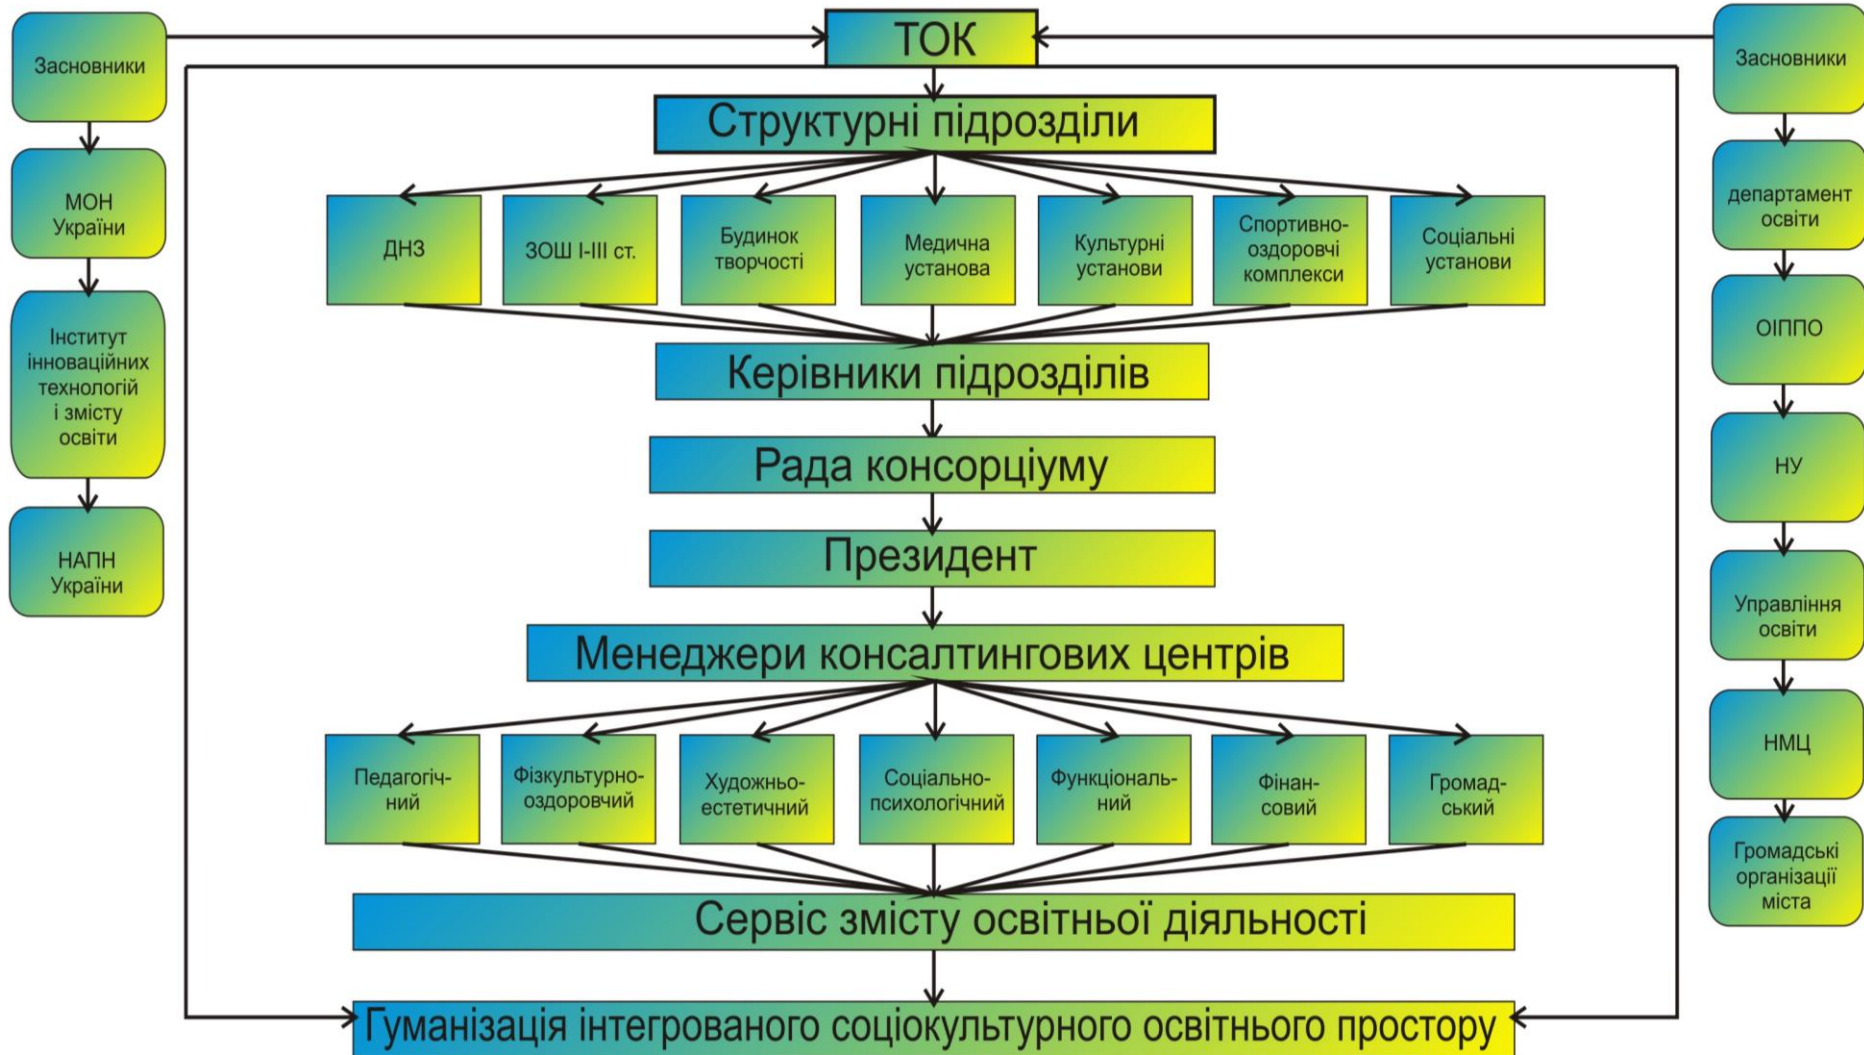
Засновники

МОН України

Інститут інноваційних технологій і змісту освіти

НАПН України

ТОК

Структурні підрозділи

ДНЗ

ЗОШ І-ІІІ ст.

Будинок творчості

Медична установа

Культурні установи

Спортивно-оздоровчі комплекси

Соціальні установи

Керівники підрозділів

Рада консорціуму

Президент

Менеджери консалтингових центрів

Педагогічний

Фізкультурно-оздоровчий

Художньо-естетичний

Соціально-психологічний

Функціональний

Фінансовий

Громадський

Сервіс змісту освітньої діяльності

Гуманізація інтегрованого соціокультурного освітнього простору

Засновники

департамент освіти

ОІППО

НУ

Управління освіти

НМЦ

Громадські організації міста